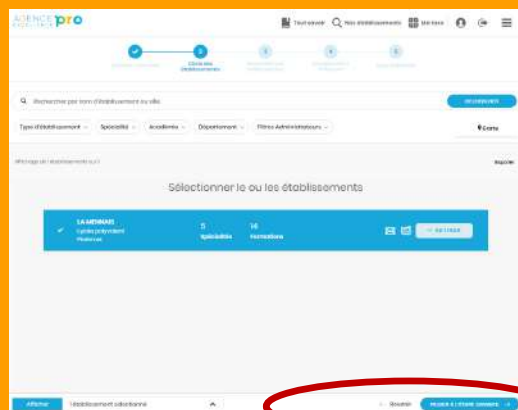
AGENCE EXCELLENCE pro

Tout savoir   Mes établissements   Mes liens

Choix des établissements

Rechercher par nom d'établissement ou ville

RECHERCHER

Type d'établissement   Spécialité   Académie   Département   Filtres Administrateurs

Carte

Sélectionner le ou les établissements

LA MENNAIS
Lycée polyvalent
Ploërmel

5
Spécialités

14
Formations

Afficher   1 établissement sélectionné

Revenir   PASSER À L'ÉTAPE SUIVANTE